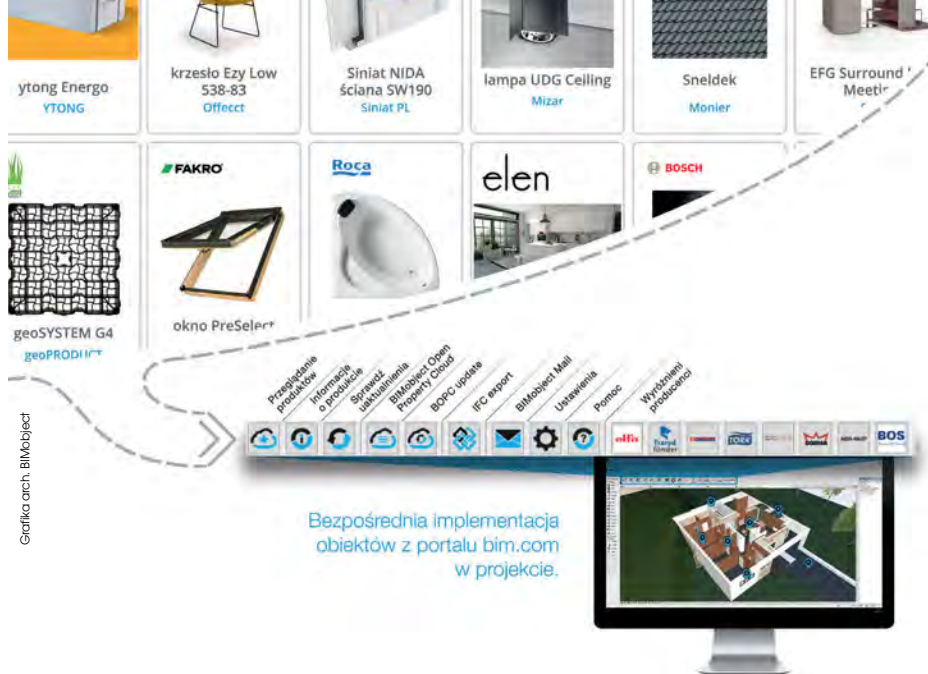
ytong Energo
YTONG

krzesło Ezy Low 538-83
Offecct

Siniat NIDA ściana SW190
Siniat PL

lampa UDG Ceiling
Mizar

Sneldek
Monier

EFG Surround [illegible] Meetir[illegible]

FAKRO

Roca

elen

BOSCH

geoSYSTEM G4
geoPRODUCT

okno PreSelect

Przeglądanie produktów
Informacje o produkcie
Sprawdź uaktualnienia
BIMobject Open Property Cloud
BOPC update
IFC export
BIMobject Mail
Ustawienia
Pomoc
Wyróżnieni producenci

elfis
Travel finder
TORK
BOS

Grafika arch. BIMobject

Bezpośrednia implementacja obiektów z portalu bim.com w projekcie.